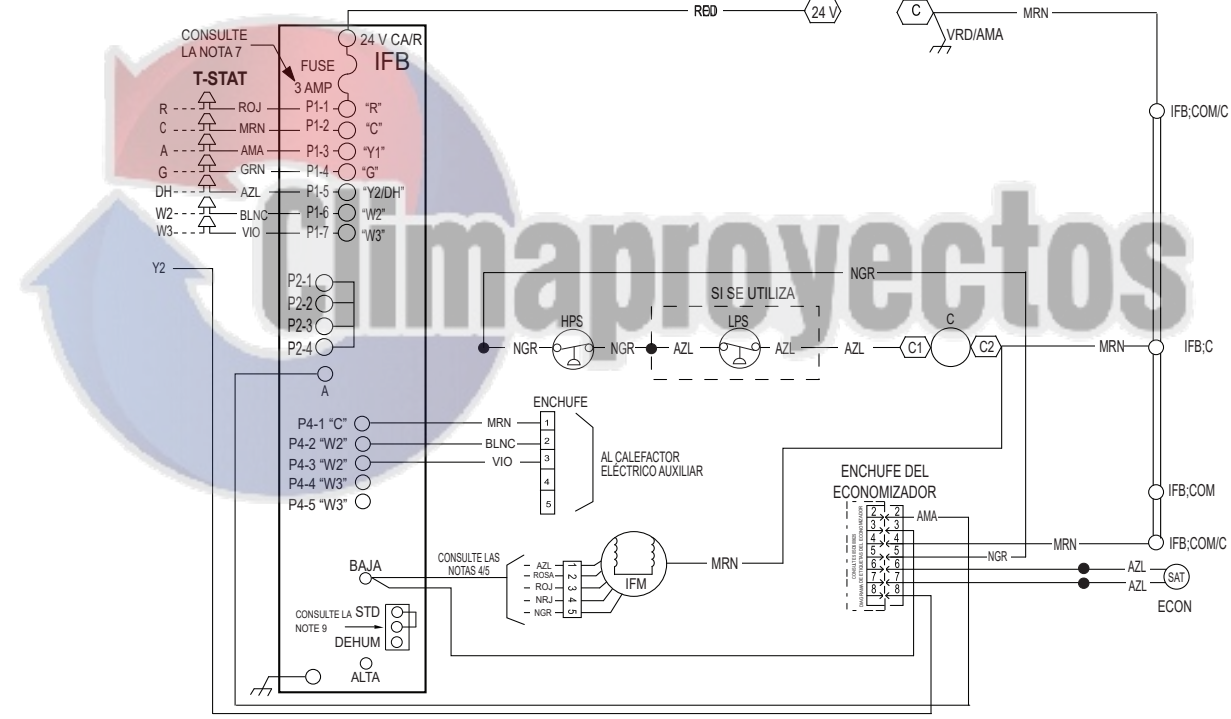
RED
24 V
C
MRN
VRD/AMA
CONSULTE LA NOTA 7
24 V CA/R
IFB
FUSE 3 AMP
T-STAT
R
ROJ
P1-1
"R"
C
MRN
P1-2
"C"
A
AMA
P1-3
"Y1"
G
GRN
P1-4
"G"
DH
AZL
P1-5
"Y2/DH"
W2
BLNC
P1-6
"W2"
W3
VIO
P1-7
"W3"
IFB;COM/C
Climaproyectos
Y2
NGR
P2-1
P2-2
SI SE UTILIZA
P2-3
HPS
LPS
C
P2-4
NGR
NGR
AZL
AZL
AZL
C1
C2
MRN
IFB;C
A
ENCHUFE
P4-1 "C"
MRN
1
P4-2 "W2"
BLNC
2
P4-3 "W2"
VIO
3
AL CALEFACTOR ELÉCTRICO AUXILIAR
P4-4 "W3"
4
P4-5 "W3"
5
ENCHUFE DEL ECONOMIZADOR
IFB;COM
AMA
MRN
IFB;COM/C
NGR
CONSULTE LAS NOTAS 4/5
BAJA
AZL
ROSA
ROJ
NRJ
NGR
1 2 3 4 5
IFM
MRN
AZL
SAT
AZL
ECON
CONSULTE LA NOTE 9
STD
DEHUM
ALTA
2 2
3 3
4 4
5 5
6 6
7 7
8 8